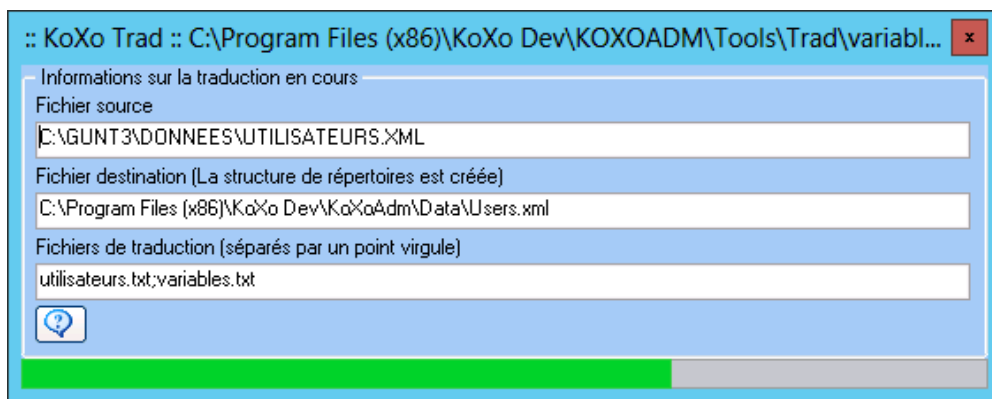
:: KoXo Trad :: C:\Program Files (x86)\KoXo Dev\KOXOADM\Tools\Trad\variabl...

x

Informations sur la traduction en cours

Fichier source

C:\GUNT3\DONNEES\UTILISATEURS.XML

Fichier destination (La structure de répertoires est créée)

C:\Program Files (x86)\KoXo Dev\KoXoAdm\Data\Users.xml

Fichiers de traduction (séparés par un point virgule)

utilisateurs.txt;variables.txt

?